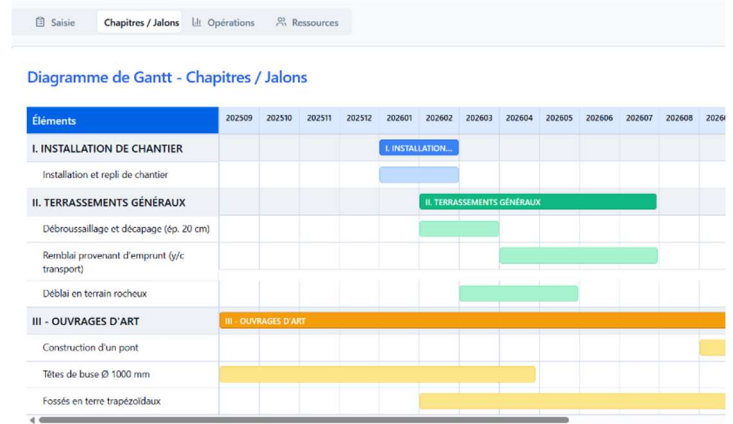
Saisie | Chapitres / Jalons | Opérations | Ressources

Diagramme de Gantt - Chapitres / Jalons

| Éléments | 202509 | 202510 | 202511 | 202512 | 202601 | 202602 | 202603 | 202604 | 202605 | 202606 | 202607 | 202608 | 2026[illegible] |
|---|---|---|---|---|---|---|---|---|---|---|---|---|---|
| I. INSTALLATION DE CHANTIER | | | | | I. INSTALLATION... | | | | | | | | |
| Installation et repli de chantier | | | | | | | | | | | | | |
| II. TERRASSEMENTS GÉNÉRAUX | | | | | | II. TERRASSEMENTS GÉNÉRAUX | | | | | | | |
| Débroussaillage et décapage (ép. 20 cm) | | | | | | | | | | | | | |
| Remblai provenant d'emprunt (y/c transport) | | | | | | | | | | | | | |
| Déblai en terrain rocheux | | | | | | | | | | | | | |
| III - OUVRAGES D'ART | III - OUVRAGES D'ART | | | | | | | | | | | | |
| Construction d'un pont | | | | | | | | | | | | | |
| Têtes de buse Ø 1000 mm | | | | | | | | | | | | | |
| Fossés en terre trapézoïdaux | | | | | | | | | | | | | |